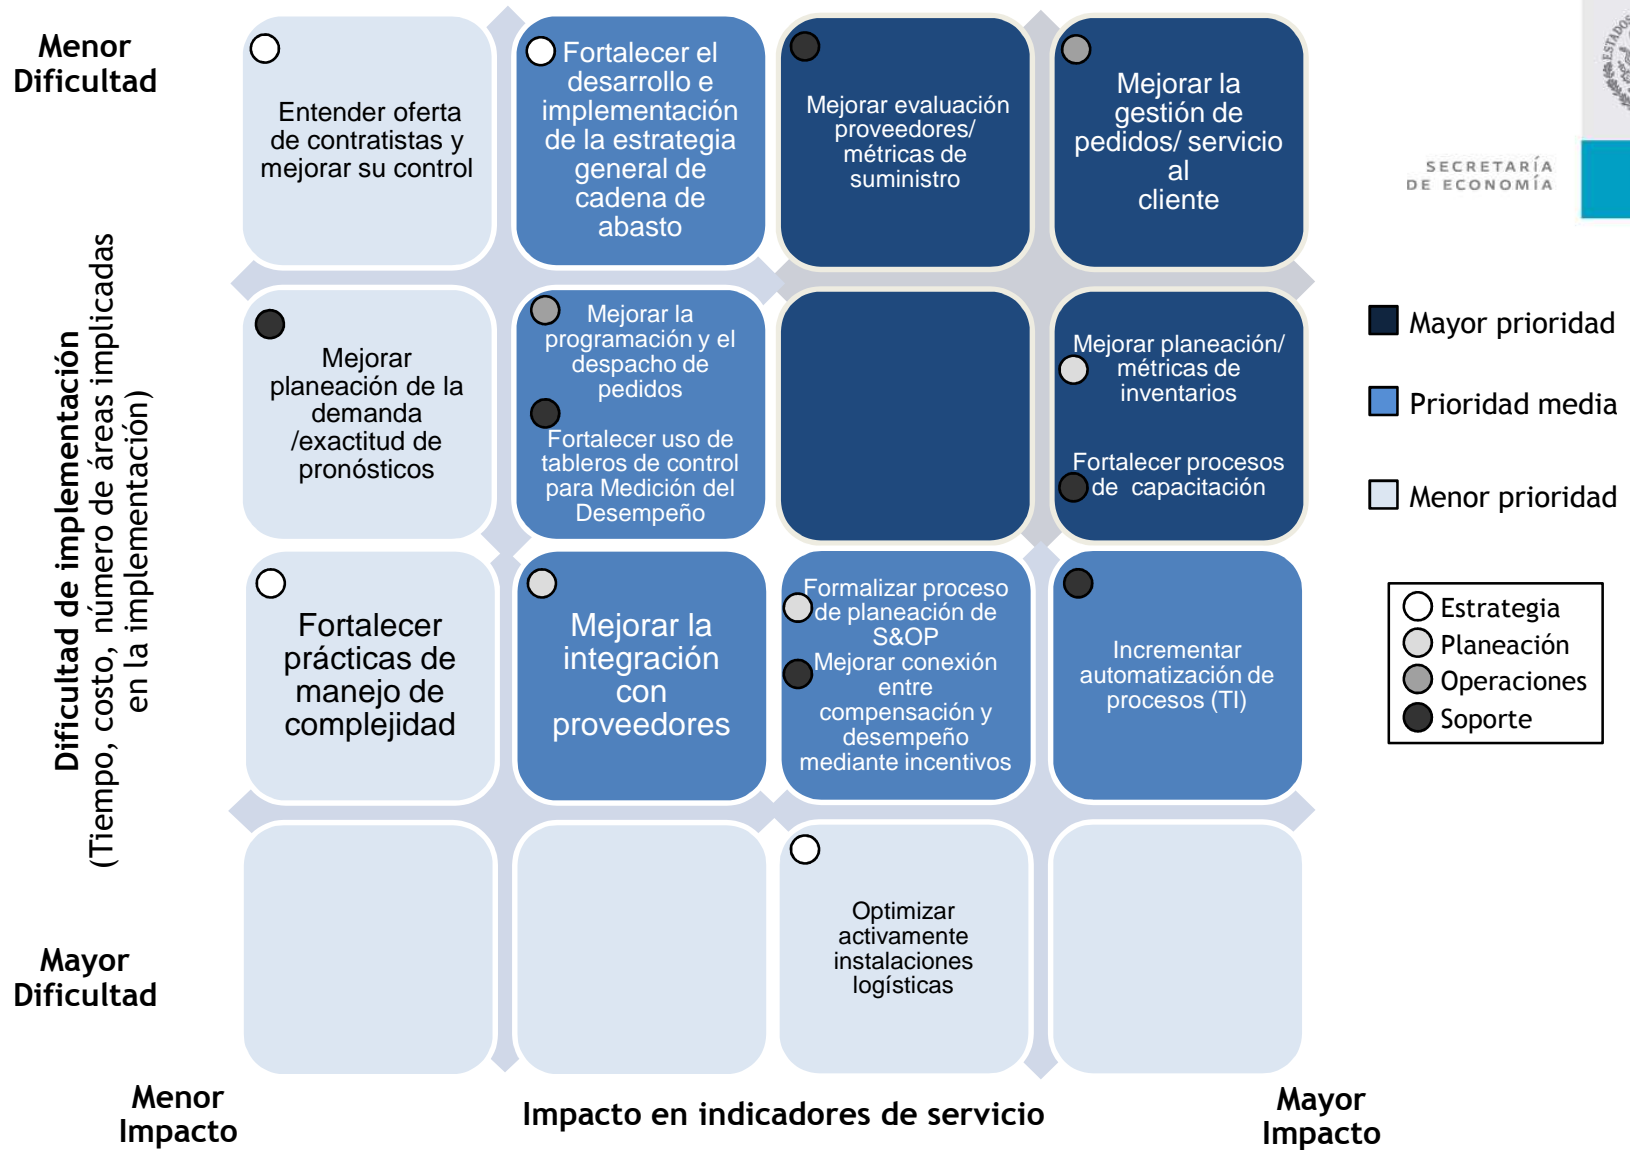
Menor Dificultad

Entender oferta de contratistas y mejorar su control

Fortalecer el desarrollo e implementación de la estrategia general de cadena de abasto

Mejorar evaluación proveedores/ métricas de suministro

Mejorar la gestión de pedidos/ servicio al cliente

SECRETARÍA DE ECONOMÍA

Dificultad de implementación (Tiempo, costo, número de áreas implicadas en la implementación)

Mejorar planeación de la demanda /exactitud de pronósticos

Mejorar la programación y el despacho de pedidos

Fortalecer uso de tableros de control para Medición del Desempeño

Mejorar planeación/ métricas de inventarios

Fortalecer procesos de capacitación

Mayor prioridad

Prioridad media

Menor prioridad

Fortalecer prácticas de manejo de complejidad

Mejorar la integración con proveedores

Formalizar proceso de planeación de S&OP

Mejorar conexión entre compensación y desempeño mediante incentivos

Incrementar automatización de procesos (TI)

Estrategia

Planeación

Operaciones

Soporte

Optimizar activamente instalaciones logísticas

Mayor Dificultad

Menor Impacto

Impacto en indicadores de servicio

Mayor Impacto